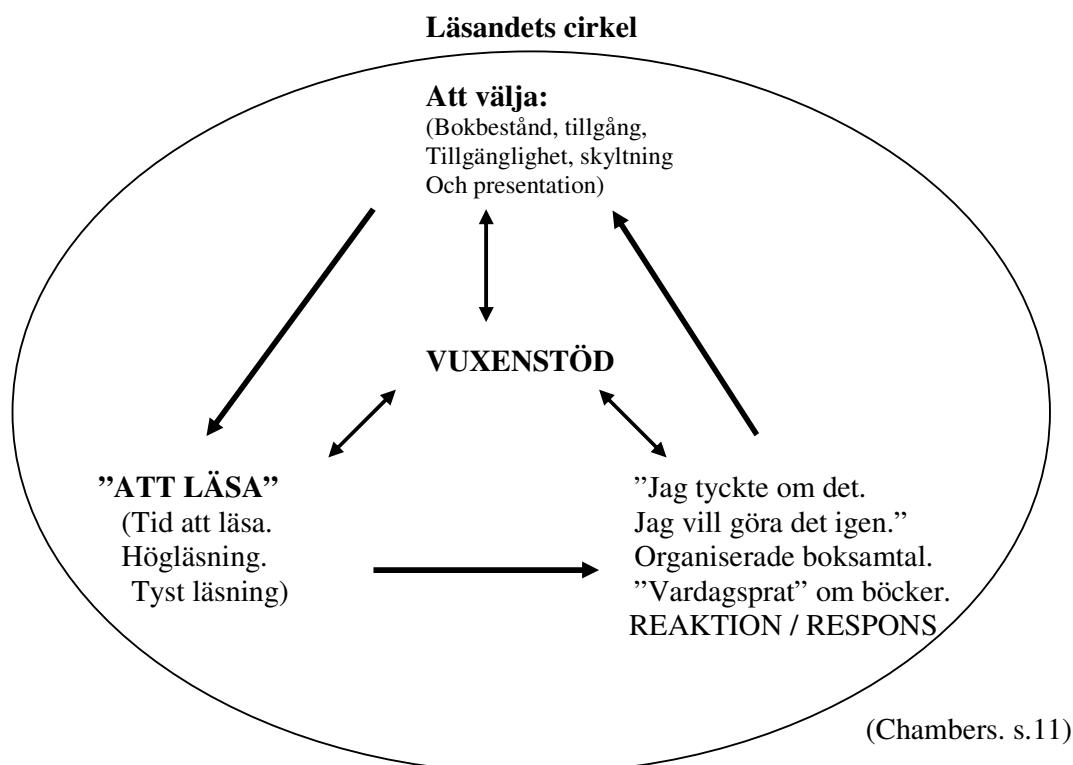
Läsandets cirkel

Att välja:
(Bokbestånd, tillgång, Tillgänglighet, skyltning Och presentation)

VUXENSTÖD

”ATT LÄSA”
(Tid att läsa. Högläsning. Tyst läsning)

”Jag tyckte om det. Jag vill göra det igen.” Organiserade boksamtal. ”Vardagsprat” om böcker. REAKTION / RESPONS

(Chambers. s.11)